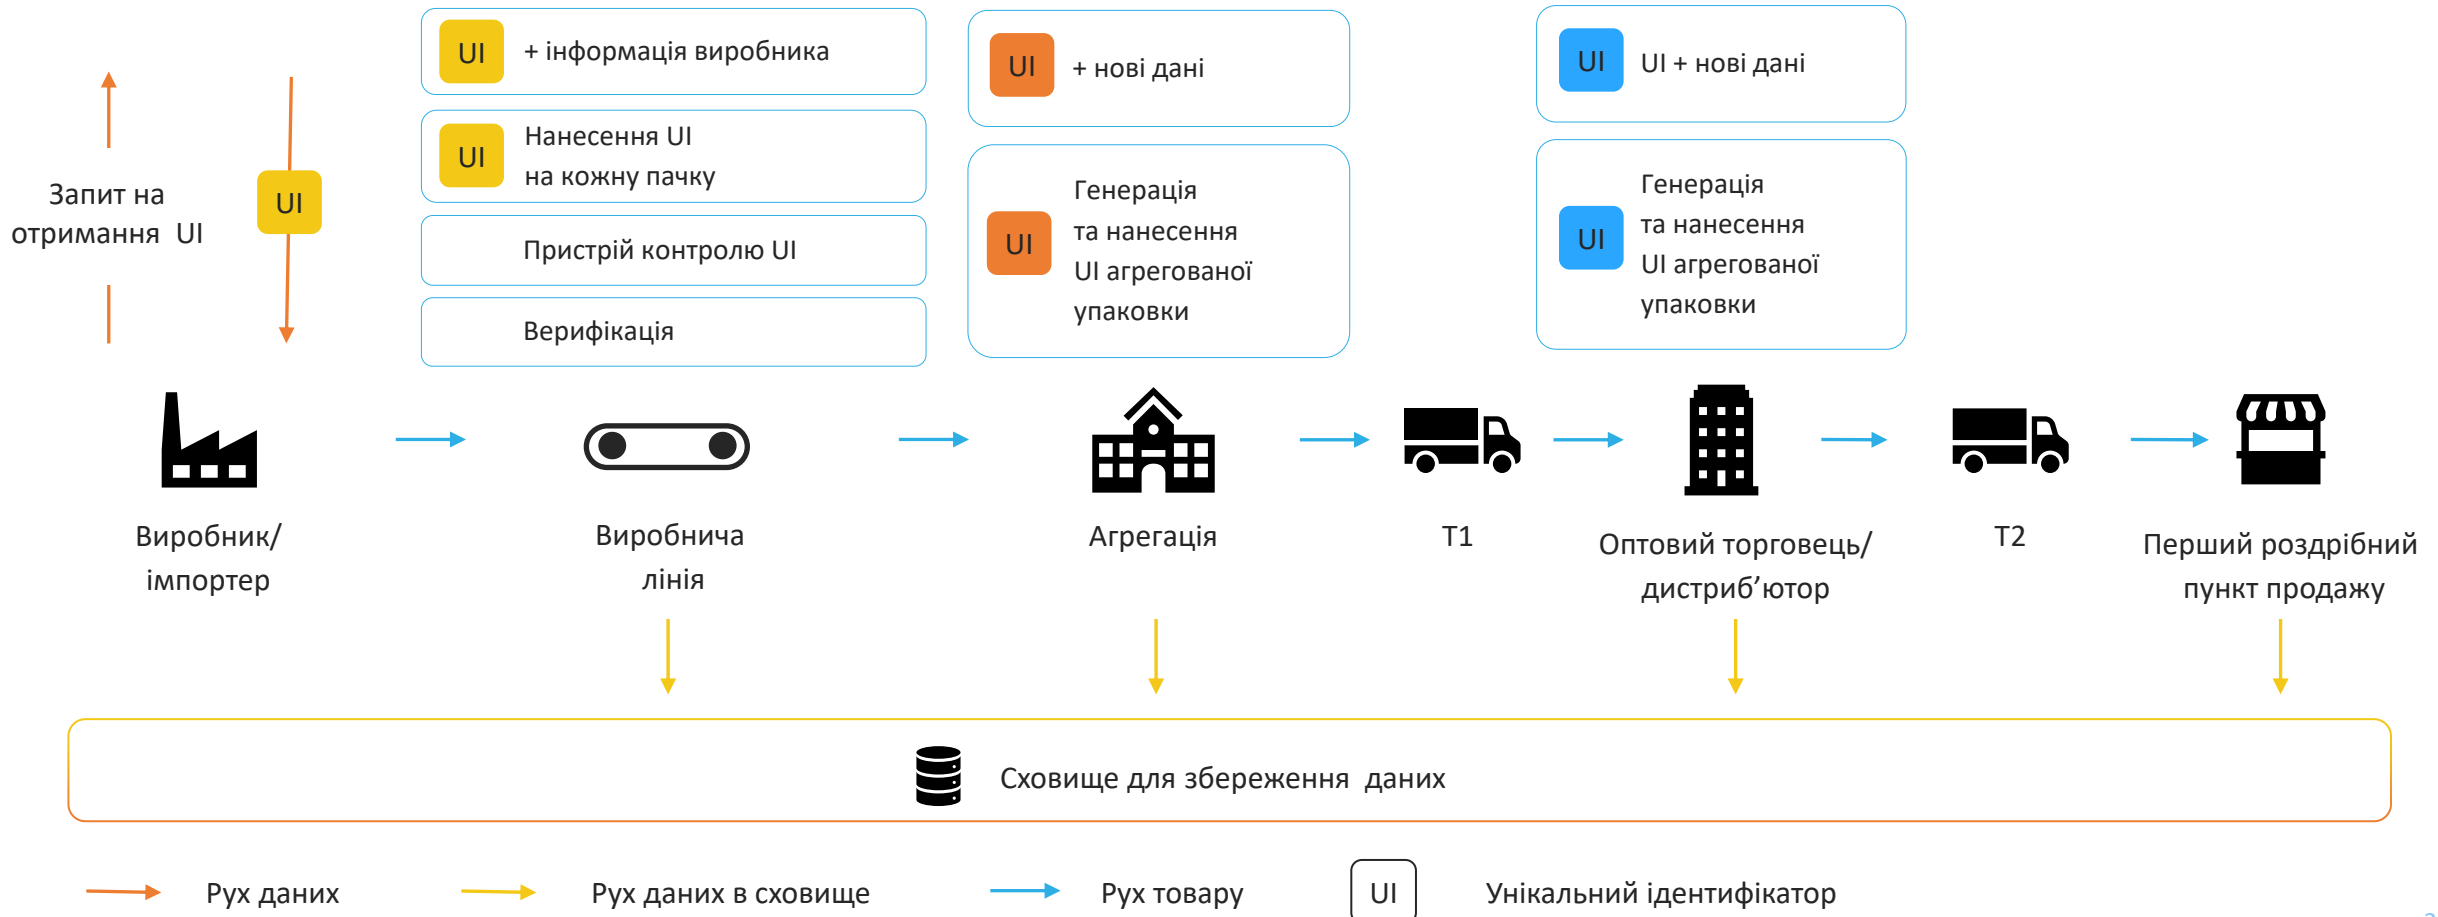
Запит на отримання UI

UI

UI + інформація виробника

UI Нанесення UI на кожну пачку

Пристрій контролю UI

Верифікація

UI + нові дані

UI Генерація та нанесення UI агрегованої упаковки

UI UI + нові дані

UI Генерація та нанесення UI агрегованої упаковки

Виробник/ імпортер

Виробнича лінія

Агрегація

T1

Оптовий торговець/ дистриб’ютор

T2

Перший роздрібний пункт продажу

Сховище для збереження даних

Рух даних

Рух даних в сховище

Рух товару

UI

Унікальний ідентифікатор